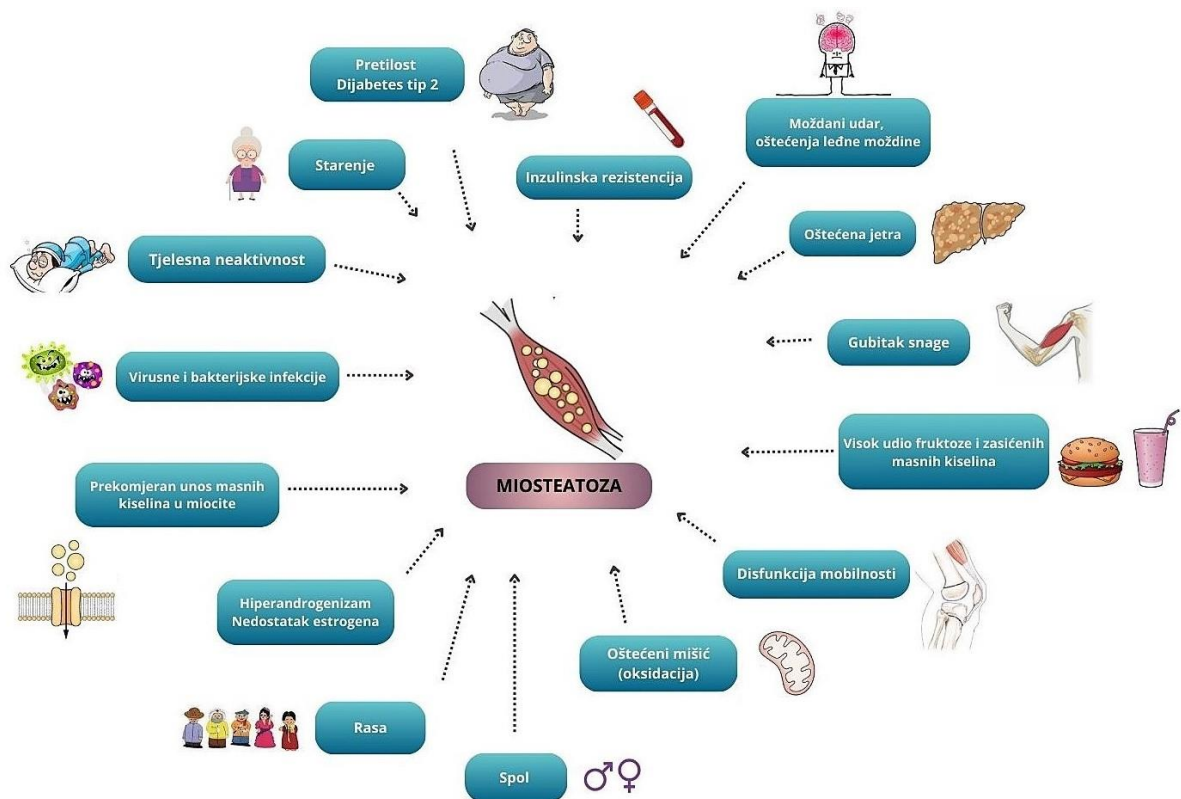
Pretilost
Dijabetes tip 2

Moždani udar, oštećenja leđne moždine

Starenje

Inzulinska rezistencija

Oštećena jetra

Tjelesna neaktivnost

Gubitak snage

Virusne i bakterijske infekcije

Visok udio fruktoze i zasićenih masnih kiselina

Prekomjeran unos masnih kiselina u miocite

MIOSTEATOZA

Disfunkcija mobilnosti

Hiperandrogenizam
Nedostatak estrogena

Oštećeni mišić (oksidacija)

Rasa

Spol

♂♀